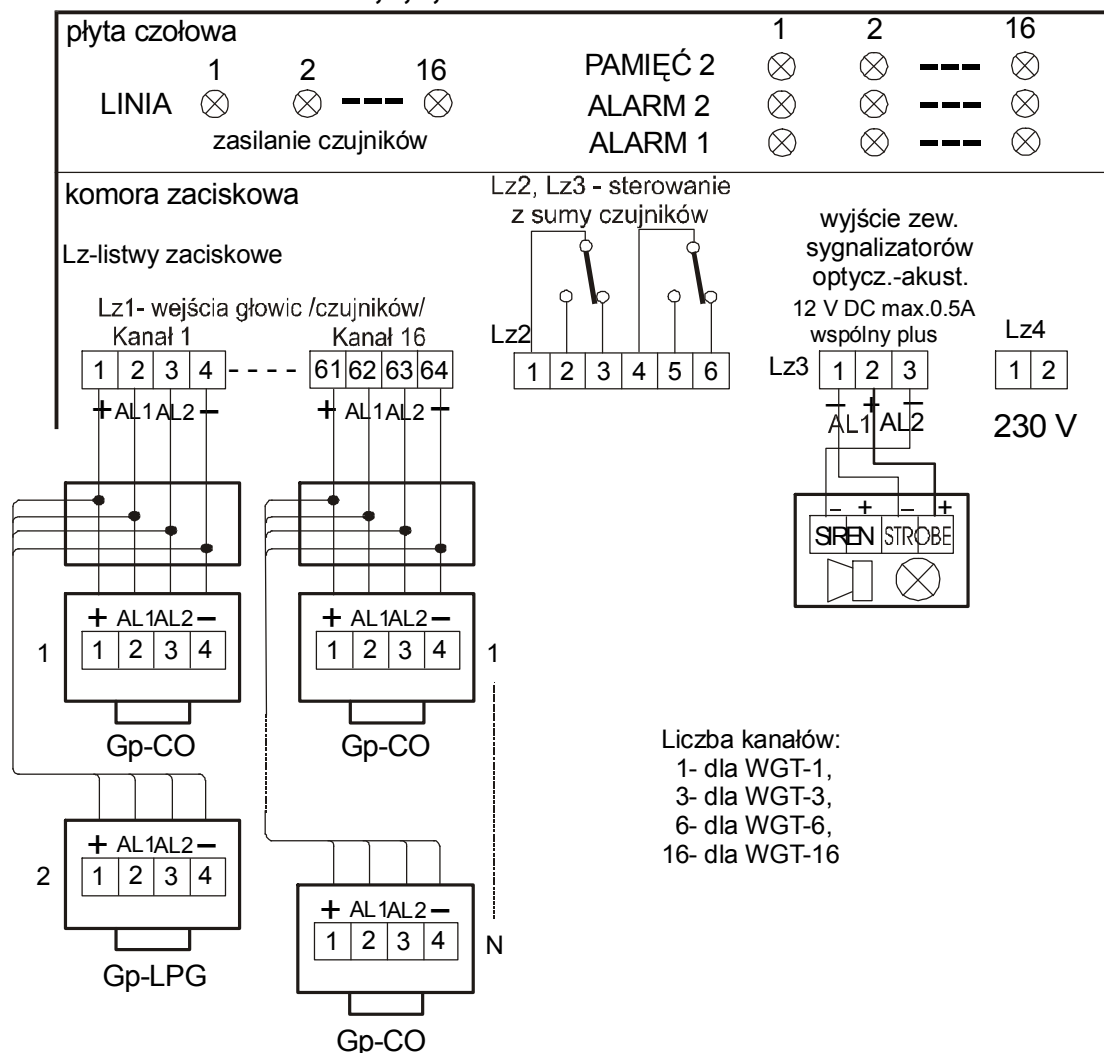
płyta czołowa

LINIA 1 2 --- 16

zasilanie czujników

1 2 --- 16

PAMIĘĆ 2

ALARM 2

ALARM 1

komora zaciskowa

Lz-listwy zaciskowe

Lz1- wejścia głowic /czujników/

Kanał 1

Kanał 16

| 1 | 2 | 3 | 4 |
|---|---|---|---|

- - - -

| 61 | 62 | 63 | 64 |
|---|---|---|---|

+ AL1 AL2 −

+ AL1 AL2 −

Lz2, Lz3 - sterowanie z sumy czujników

Lz2

| 1 | 2 | 3 | 4 | 5 | 6 |
|---|---|---|---|---|---|

wyjście zew. sygnalizatorów optycz.-akust.

12 V DC max.0.5A

wspólny plus

Lz3

| 1 | 2 | 3 |
|---|---|---|

− + −

AL1 AL2

Lz4

| 1 | 2 |
|---|---|

230 V

− + − +

SIREN STROBE

+ AL1AL2 −

| 1 | 2 | 3 | 4 |
|---|---|---|---|

1

Gp-CO

+ AL1AL2 −

| 1 | 2 | 3 | 4 |
|---|---|---|---|

1

Gp-CO

+ AL1AL2 −

| 1 | 2 | 3 | 4 |
|---|---|---|---|

2

Gp-LPG

+ AL1AL2 −

| 1 | 2 | 3 | 4 |
|---|---|---|---|

N

Gp-CO

Liczba kanałów:
1- dla WGT-1,
3- dla WGT-3,
6- dla WGT-6,
16- dla WGT-16